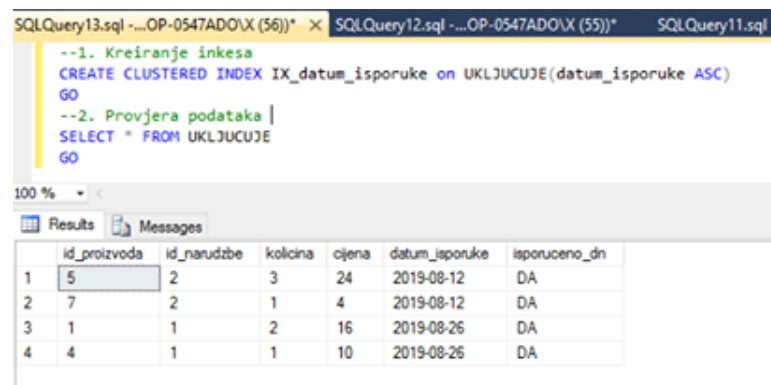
SQLQuery13.sql -...OP-0547ADO\X (56))* × SQLQuery12.sql -...OP-0547ADO\X (55))* SQLQuery11.sql

--1. Kreiranje inkesa
CREATE CLUSTERED INDEX IX_datum_isporuke on UKLJUCUJE(datum_isporuke ASC)
GO
--2. Provjera podataka
SELECT * FROM UKLJUCUJE
GO

100 %

Results Messages

| | id_proizvoda | id_narudzbe | kolicina | cijena | datum_isporuke | isporuceno_dn |
|---|---|---|---|---|---|---|
| 1 | 5 | 2 | 3 | 24 | 2019-08-12 | DA |
| 2 | 7 | 2 | 1 | 4 | 2019-08-12 | DA |
| 3 | 1 | 1 | 2 | 16 | 2019-08-26 | DA |
| 4 | 4 | 1 | 1 | 10 | 2019-08-26 | DA |